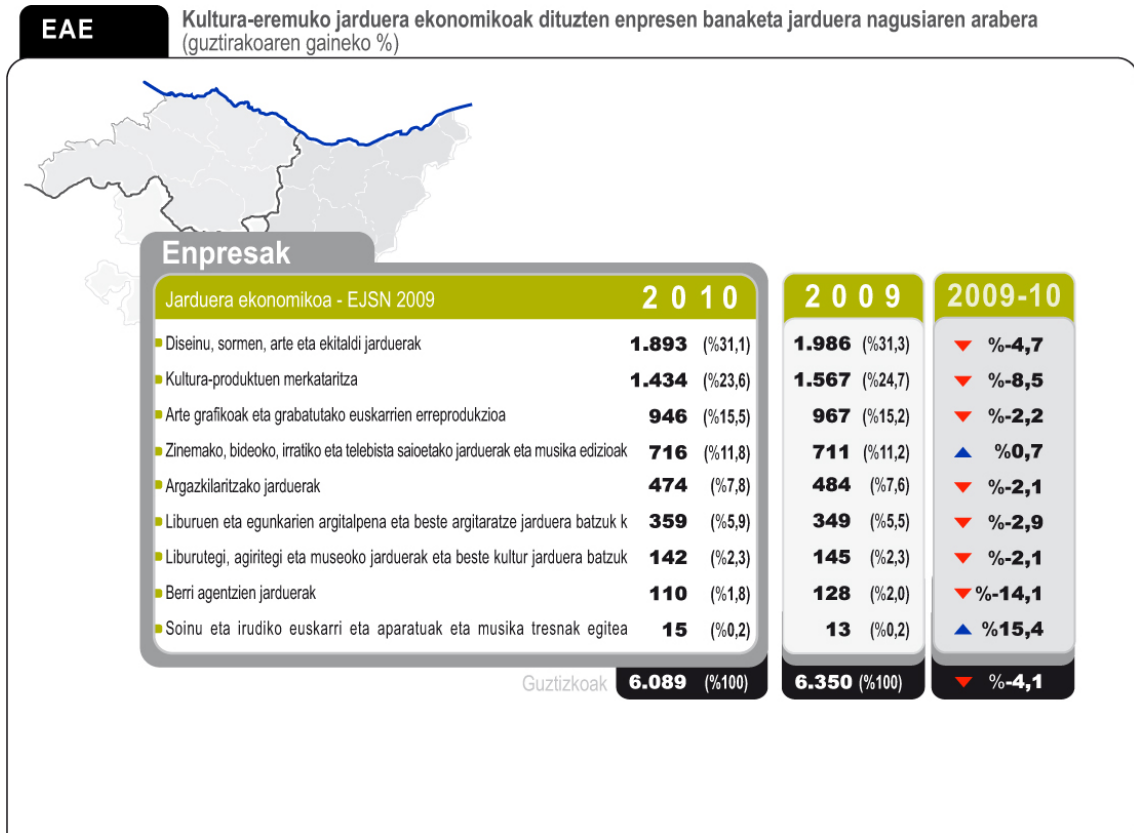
EAE

Kultura-eremuko jarduera ekonomikoak dituzten enpresen banaketa jarduera nagusiaren arabera
(guztirakoaren gaineko %)

Enpresak

| Jarduera ekonomikoa - EJSN 2009 | 2010 | | 2009 | | 2009-10 |
|---|---|---|---|---|---|
| Diseinu, sormen, arte eta ekitaldi jarduerak | 1.893 | (%31,1) | 1.986 | (%31,3) | %-4,7 |
| Kultura-produktuen merkataritza | 1.434 | (%23,6) | 1.567 | (%24,7) | %-8,5 |
| Arte grafikoak eta grabatutako euskarrien erreprodukzioa | 946 | (%15,5) | 967 | (%15,2) | %-2,2 |
| Zinemako, bideoko, irratiko eta telebista saioetako jarduerak eta musika edizioak | 716 | (%11,8) | 711 | (%11,2) | %0,7 |
| Argazkilaritzako jarduerak | 474 | (%7,8) | 484 | (%7,6) | %-2,1 |
| Liburuen eta egunkarien argitalpena eta beste argitaratze jarduera batzuk k | 359 | (%5,9) | 349 | (%5,5) | %-2,9 |
| Liburutegi, agiritegi eta museoko jarduerak eta beste kultur jarduera batzuk | 142 | (%2,3) | 145 | (%2,3) | %-2,1 |
| Berri agentzien jarduerak | 110 | (%1,8) | 128 | (%2,0) | %-14,1 |
| Soinu eta irudiko euskarri eta aparatuak eta musika tresnak egitea | 15 | (%0,2) | 13 | (%0,2) | %15,4 |
| Guztizkoak | 6.089 | (%100) | 6.350 | (%100) | %-4,1 |